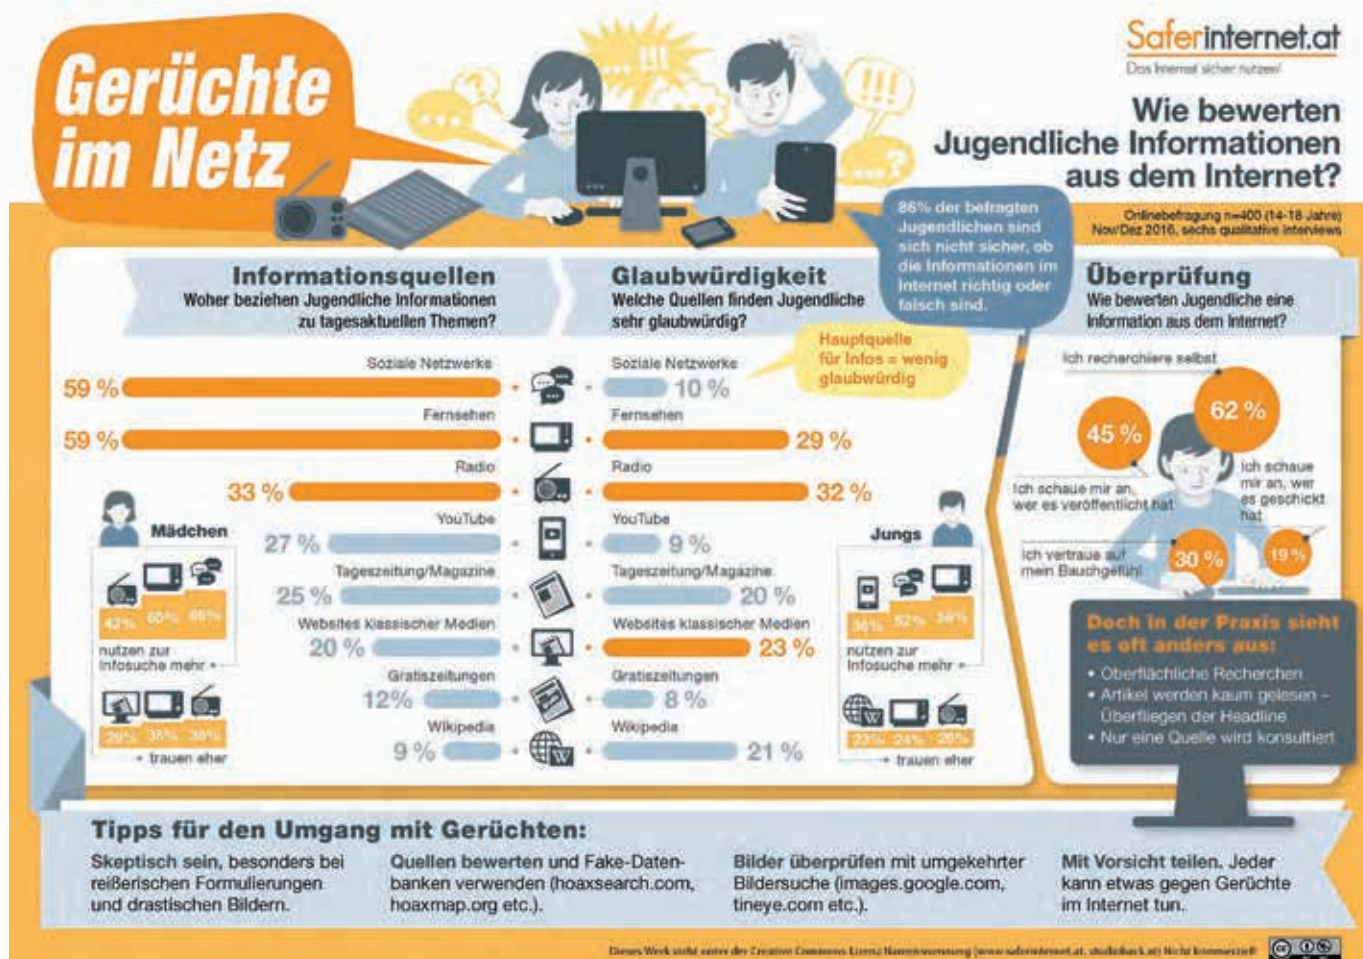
Gerüchte im Netz

Saferinternet.at
Das Internet sicher nutzen!

Wie bewerten Jugendliche Informationen aus dem Internet?

Onlinebefragung n=400 (14-18 Jahre) Nov/Dez 2016, sechs qualitative Interviews

86% der befragten Jugendlichen sind sich nicht sicher, ob die Informationen im Internet richtig oder falsch sind.

Informationsquellen
Woher beziehen Jugendliche Informationen zu tagesaktuellen Themen?

Glaubwürdigkeit
Welche Quellen finden Jugendliche sehr glaubwürdig?

Hauptquelle für Infos = wenig glaubwürdig

| Informationsquellen | Quelle | Glaubwürdigkeit |
|---|---|---|
| 59 % | Soziale Netzwerke | 10 % |
| 59 % | Fernsehen | 29 % |
| 33 % | Radio | 32 % |
| 27 % | YouTube | 9 % |
| 25 % | Tageszeitung/Magazine | 20 % |
| 20 % | Websites klassischer Medien | 23 % |
| 12% | Gratiszeitungen | 8 % |
| 9 % | Wikipedia | 21 % |

Mädchen
42% 60% 66%
nutzen zur Infosuche mehr
29% 35% 38%
trauen eher

Jungs
36% 52% 56%
nutzen zur Infosuche mehr
23% 24% 26%
trauen eher

Überprüfung
Wie bewerten Jugendliche eine Information aus dem Internet?

Ich recherchiere selbst
45 %
62 %
Ich schaue mir an, wer es veröffentlicht hat
Ich schaue mir an, wer es geschickt hat
Ich vertraue auf mein Bauchgefühl
30 %
19 %

Doch in der Praxis sieht es oft anders aus:
• Oberflächliche Recherchen
• Artikel werden kaum gelesen – Überfliegen der Headline
• Nur eine Quelle wird konsultiert

Tipps für den Umgang mit Gerüchten:
Skeptisch sein, besonders bei reißerischen Formulierungen und drastischen Bildern.
Quellen bewerten und Fake-Datenbanken verwenden (hoaxsearch.com, hoaxmap.org etc.).
Bilder überprüfen mit umgekehrter Bildersuche (images.google.com, tineye.com etc.).
Mit Vorsicht teilen. Jeder kann etwas gegen Gerüchte im Internet tun.

Dieses Werk steht unter der Creative Commons Lizenz Namensnennung (www.saferinternet.at, studioback.at) Nicht kommerziell